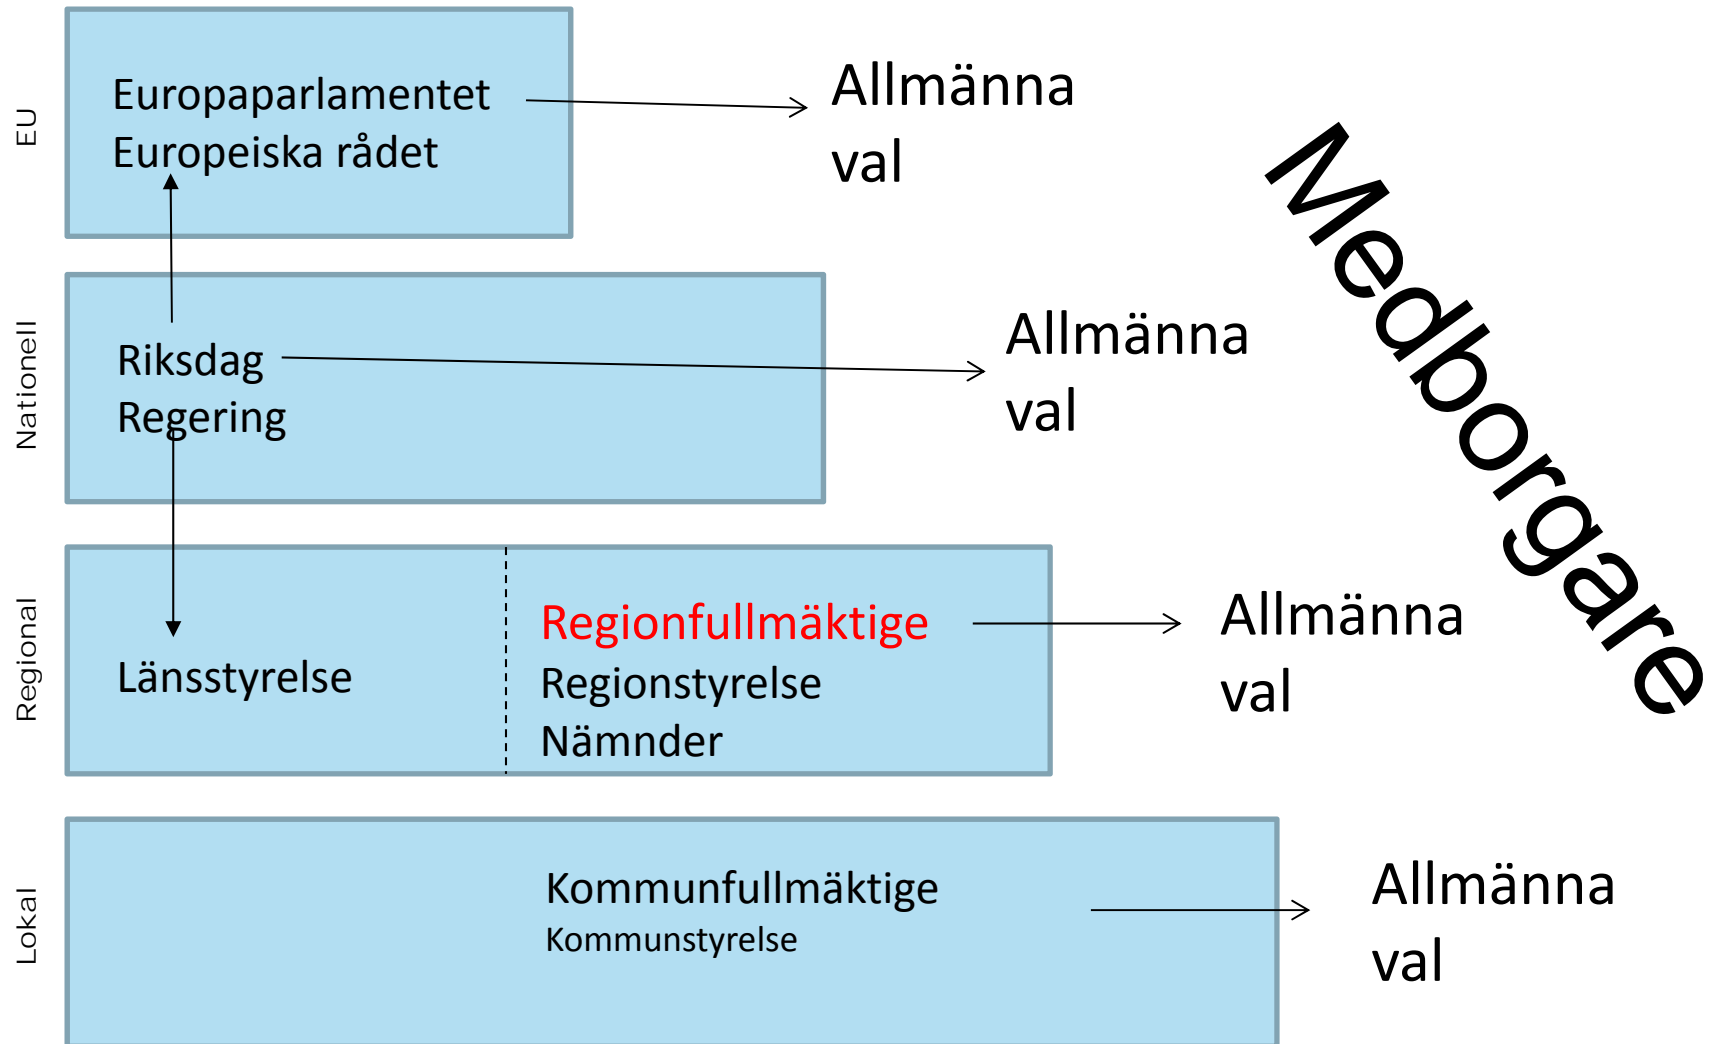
EU

Europaparlamentet
Europeiska rådet

Allmänna val

Medborgare

Nationell

Riksdag
Regering

Allmänna val

Regional

Länsstyrelse

Regionfullmäktige
Regionstyrelse
Nämnder

Allmänna val

Lokal

Kommunfullmäktige
Kommunstyrelse

Allmänna val